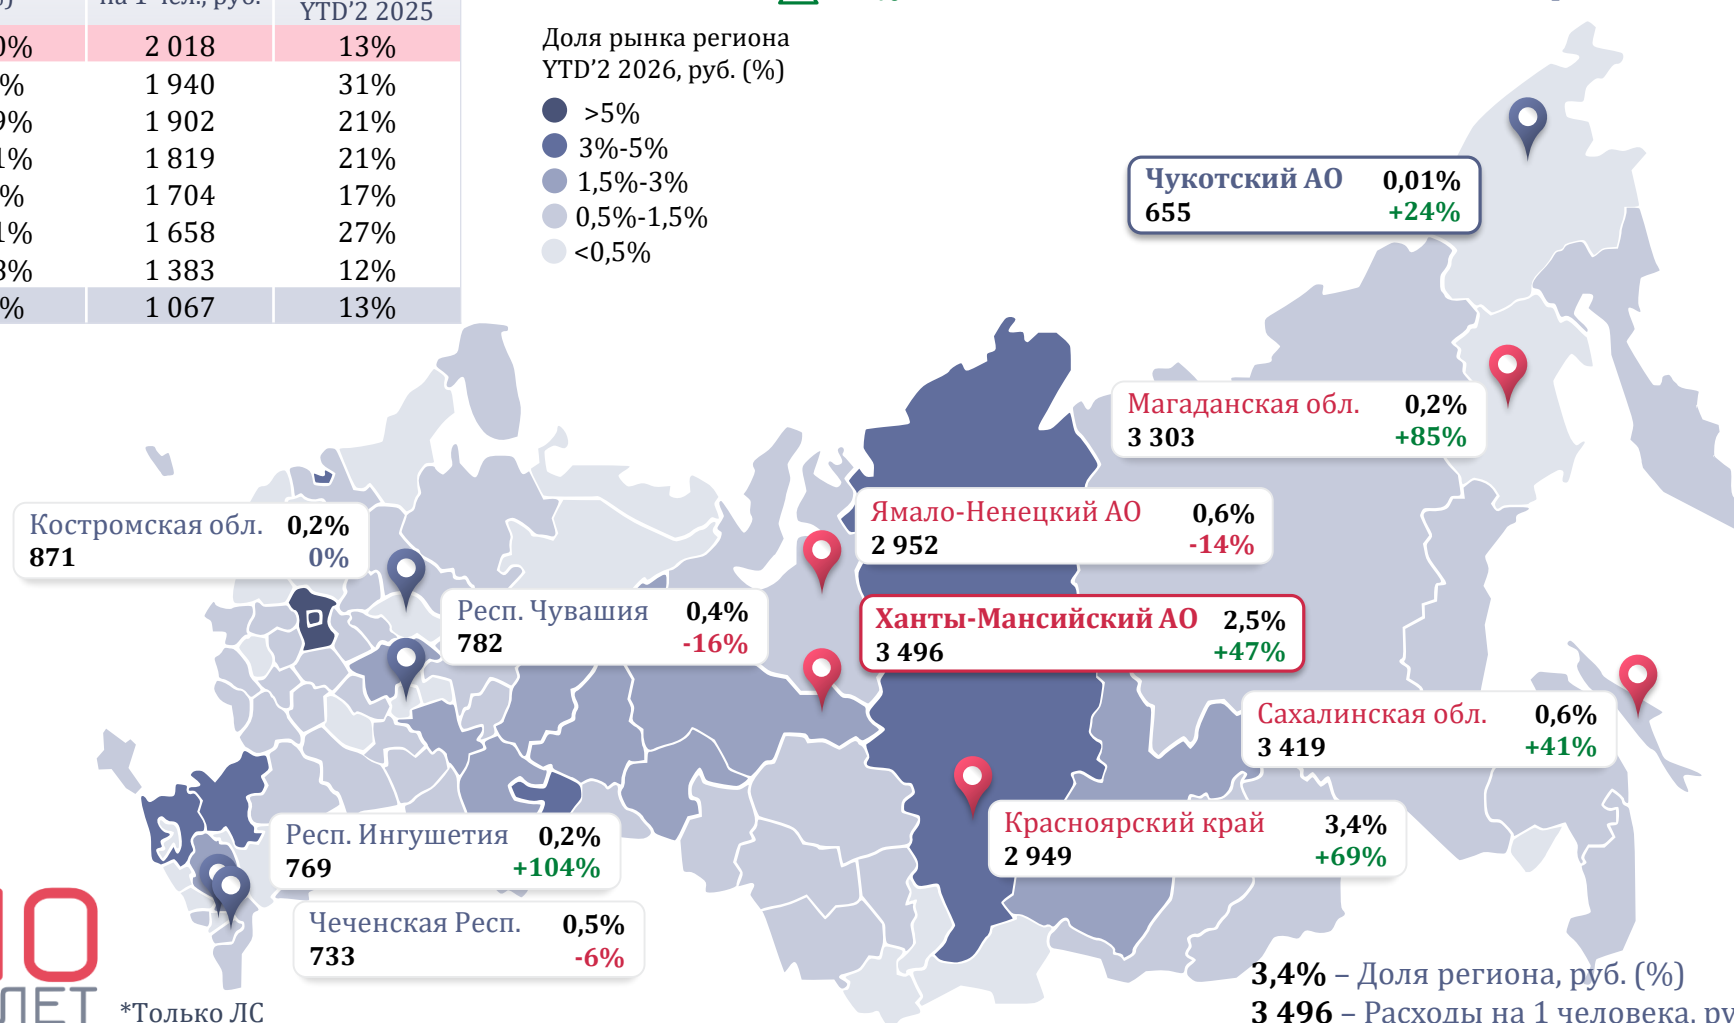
| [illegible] | на 1 чел., руб. | YTD'2 2025 |
|---|---|---|
| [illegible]% | 2 018 | 13% |
| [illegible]% | 1 940 | 31% |
| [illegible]% | 1 902 | 21% |
| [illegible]% | 1 819 | 21% |
| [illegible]% | 1 704 | 17% |
| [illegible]% | 1 658 | 27% |
| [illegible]% | 1 383 | 12% |
| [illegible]% | 1 067 | 13% |

Доля рынка региона YTD'2 2026, руб. (%)
>5%
3%-5%
1,5%-3%
0,5%-1,5%
<0,5%

Чукотский АО 0,01%
655 +24%

Магаданская обл. 0,2%
3 303 +85%

Ямало-Ненецкий АО 0,6%
2 952 -14%

Ханты-Мансийский АО 2,5%
3 496 +47%

Сахалинская обл. 0,6%
3 419 +41%

Красноярский край 3,4%
2 949 +69%

Костромская обл. 0,2%
871 0%

Респ. Чувашия 0,4%
782 -16%

Респ. Ингушетия 0,2%
769 +104%

Чеченская Респ. 0,5%
733 -6%

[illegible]0
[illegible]ЛЕТ

*Только ЛС

3,4% – Доля региона, руб. (%)
3 496 – Расходы на 1 человека, ру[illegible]